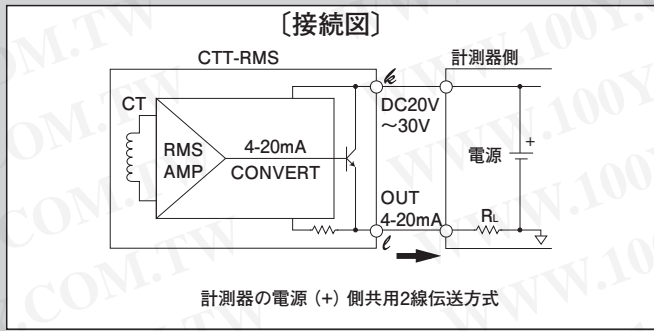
〔接続図〕

CTT-RMS

計測器側

CT

RMS AMP

4-20mA CONVERT

$k$

DC20V ～30V

電源

+

OUT 4-20mA

$\ell$

$R_L$

計測器の電源（+）側共用2線伝送方式

COM.TW WWW.100Y.COM.TW WWW.100Y.COM.TW WWW.100Y.COM.TW WWW.100Y.COM.TW WWW.100